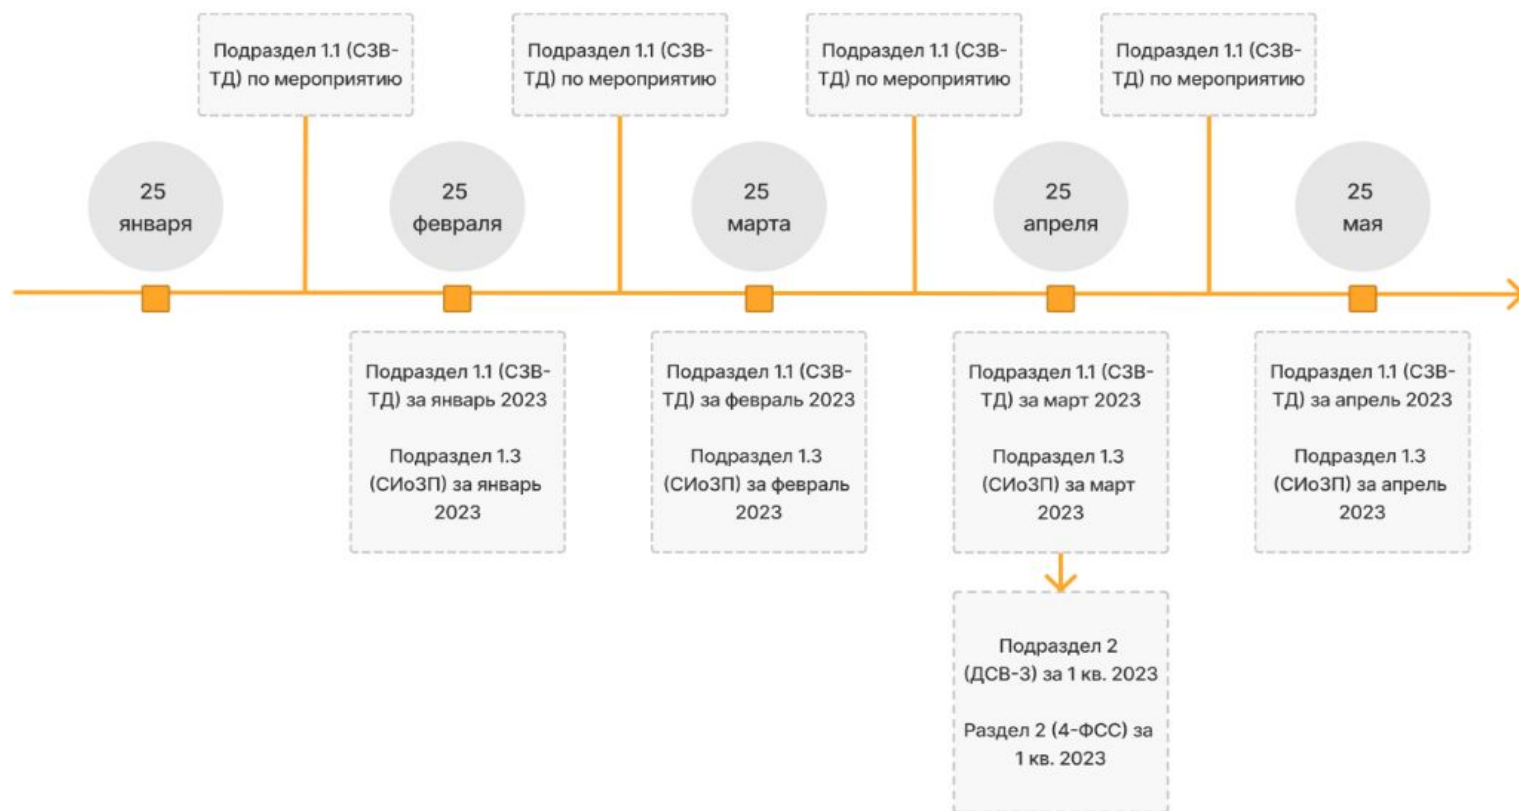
Подраздел 1.1 (СЗВ-ТД) по мероприятию

Подраздел 1.1 (СЗВ-ТД) по мероприятию

Подраздел 1.1 (СЗВ-ТД) по мероприятию

Подраздел 1.1 (СЗВ-ТД) по мероприятию

25 января

25 февраля

25 марта

25 апреля

25 мая

Подраздел 1.1 (СЗВ-ТД) за январь 2023

Подраздел 1.3 (СИоЗП) за январь 2023

Подраздел 1.1 (СЗВ-ТД) за февраль 2023

Подраздел 1.3 (СИоЗП) за февраль 2023

Подраздел 1.1 (СЗВ-ТД) за март 2023

Подраздел 1.3 (СИоЗП) за март 2023

Подраздел 2 (ДСВ-3) за 1 кв. 2023

Раздел 2 (4-ФСС) за 1 кв. 2023

Подраздел 1.1 (СЗВ-ТД) за апрель 2023

Подраздел 1.3 (СИоЗП) за апрель 2023